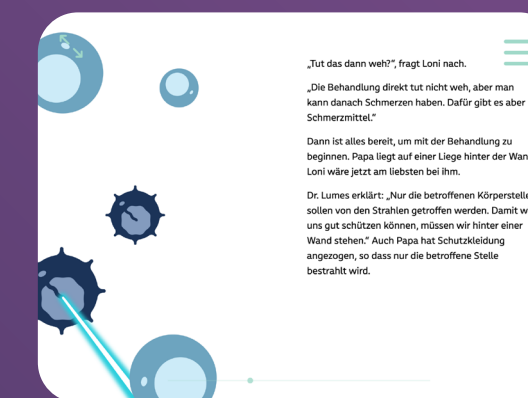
„Tut das dann weh?", fragt Loni nach.

„Die Behandlung direkt tut nicht weh, aber man kann danach Schmerzen haben. Dafür gibt es aber Schmerzmittel."

Dann ist alles bereit, um mit der Behandlung zu beginnen. Papa liegt auf einer Liege hinter der Wan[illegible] Loni wäre jetzt am liebsten bei ihm.

Dr. Lumes erklärt: „Nur die betroffenen Körperstelle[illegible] sollen von den Strahlen getroffen werden. Damit w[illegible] uns gut schützen können, müssen wir hinter einer Wand stehen." Auch Papa hat Schutzkleidung angezogen, so dass nur die betroffene Stelle bestrahlt wird.